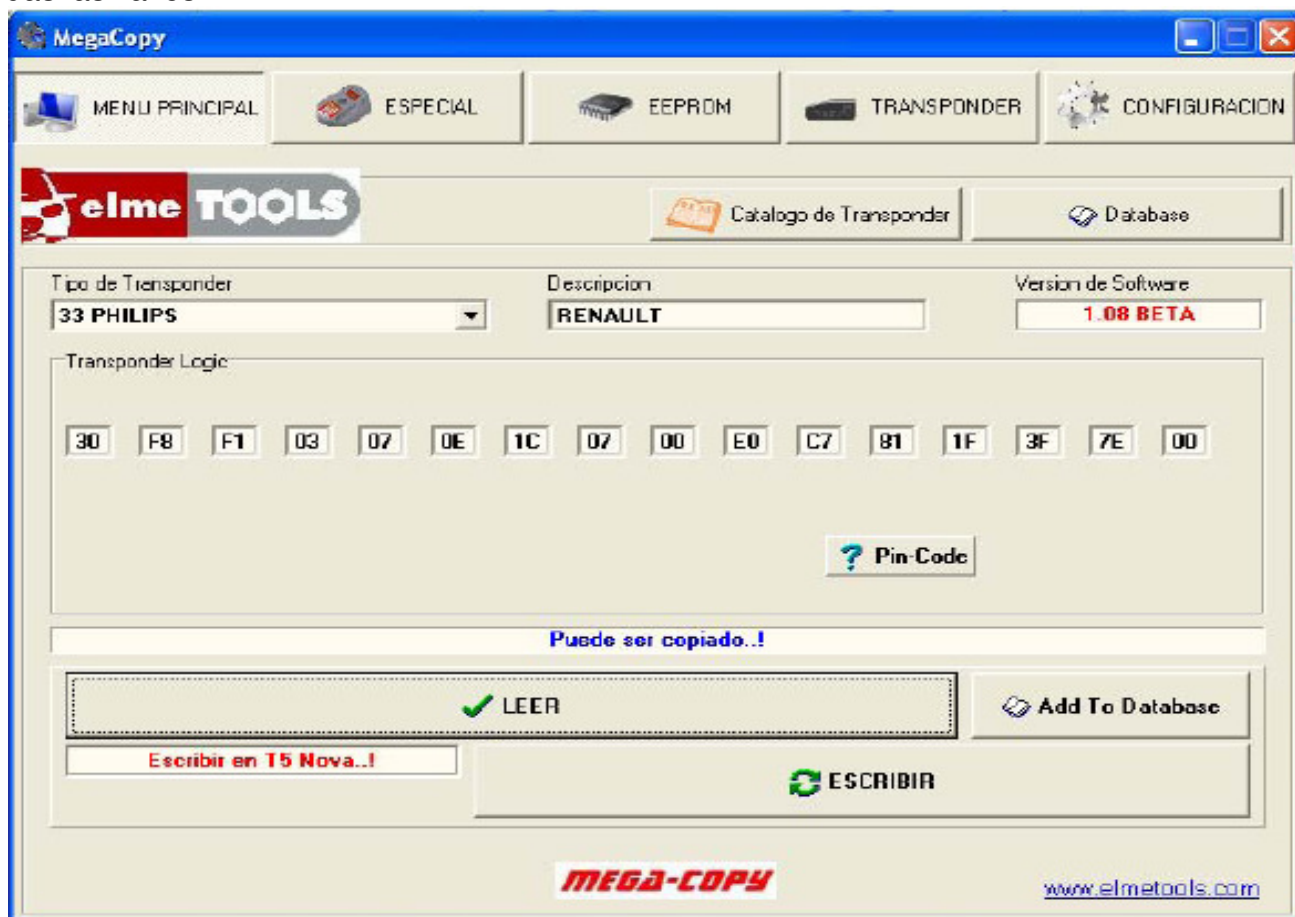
MegaCopy

MENU PRINCIPAL
ESPECIAL
EEPROM
TRANSPONDER
CONFIGURACION

elme TOOLS

Catalogo de Transponder
Database

Tipo de Transponder
33 PHILIPS
Descripcion
RENAULT
Version de Software
1.08 BETA

Transponder Logic

| 30 | F8 | F1 | 03 | 07 | 0E | 1C | 07 | 00 | E0 | C7 | 81 | 1F | 3F | 7E | 00 |
|---|---|---|---|---|---|---|---|---|---|---|---|---|---|---|---|

? Pin-Code

Puede ser copiado..!

LEER
Add To Database

Escribir en T5 Nova..!
ESCRIBIR

MEGA-COPY
www.elmetools.com